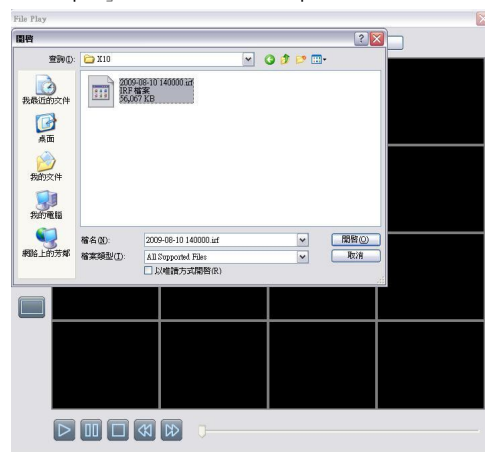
File Play

開啓

查詢(I): X10

2009-08-10 140000.irf
IRF 檔案
56,067 KB

我最近的文件

桌面

我的文件

我的電腦

網路上的芳鄰

檔名(N): 2009-08-10 140000.irf

檔案類型(T): All Supported Files

以唯讀方式開啓(R)

開啓(O)

取消